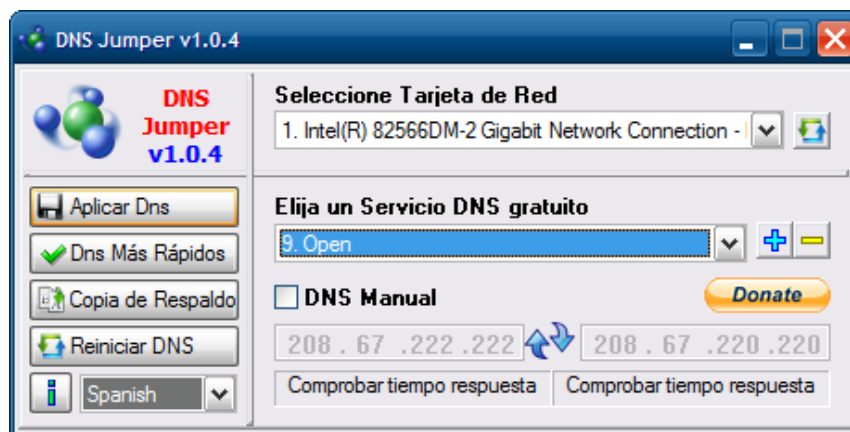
DNS Jumper v1.0.4

DNS Jumper v1.0.4

Seleccione Tarjeta de Red

1. Intel(R) 82566DM-2 Gigabit Network Connection -

Aplicar Dns

Elija un Servicio DNS gratuito

Dns Más Rápidos

9. Open

Copia de Respaldo

DNS Manual

Donate

Reiniciar DNS

208 . 67 .222 .222

208 . 67 .220 .220

Comprobar tiempo respuesta

Comprobar tiempo respuesta

i

Spanish